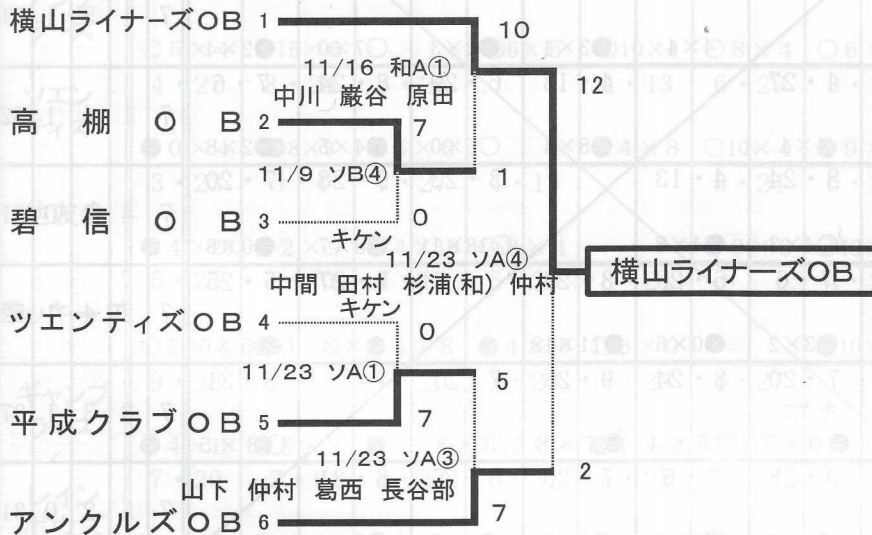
横山ライナーズOB 1
10
11/16 和A①
中川 巌谷 原田
12
高 棚 O B 2
7
11/9 ソB④
1
碧 信 O B 3
0
キケン
11/23 ソA④
中間 田村 杉浦(和) 仲村
横山ライナーズOB
ツエンティズOB 4
キケン
0
11/23 ソA①
5
平成クラブOB 5
7
11/23 ソA③
山下 仲村 葛西 長谷部
2
アンクルズOB 6
7